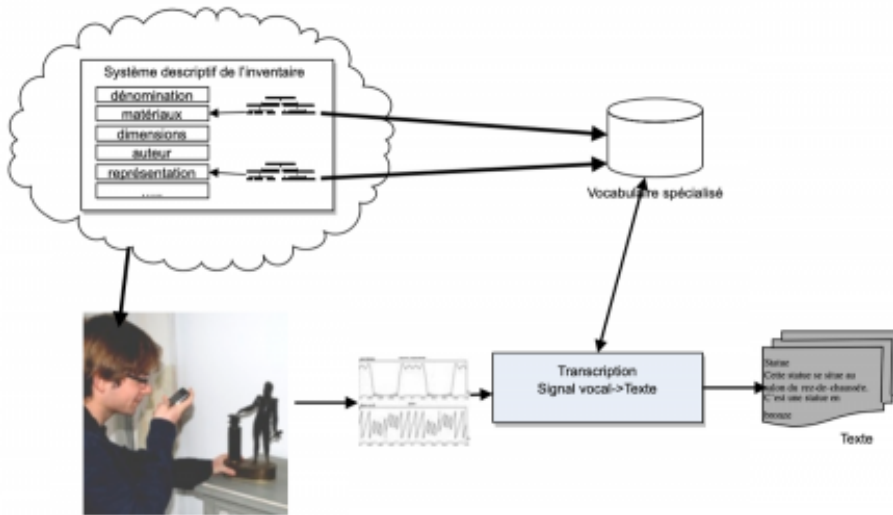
Système descriptif de l'inventaire

dénomination

matériaux

dimensions

auteur

représentation

Vocabulaire spécialisé

Transcription
Signal vocal->Texte

Statue
Cette statue se situe au salon de rez-de-chaussée.
C'est une statue en bronze

Texte